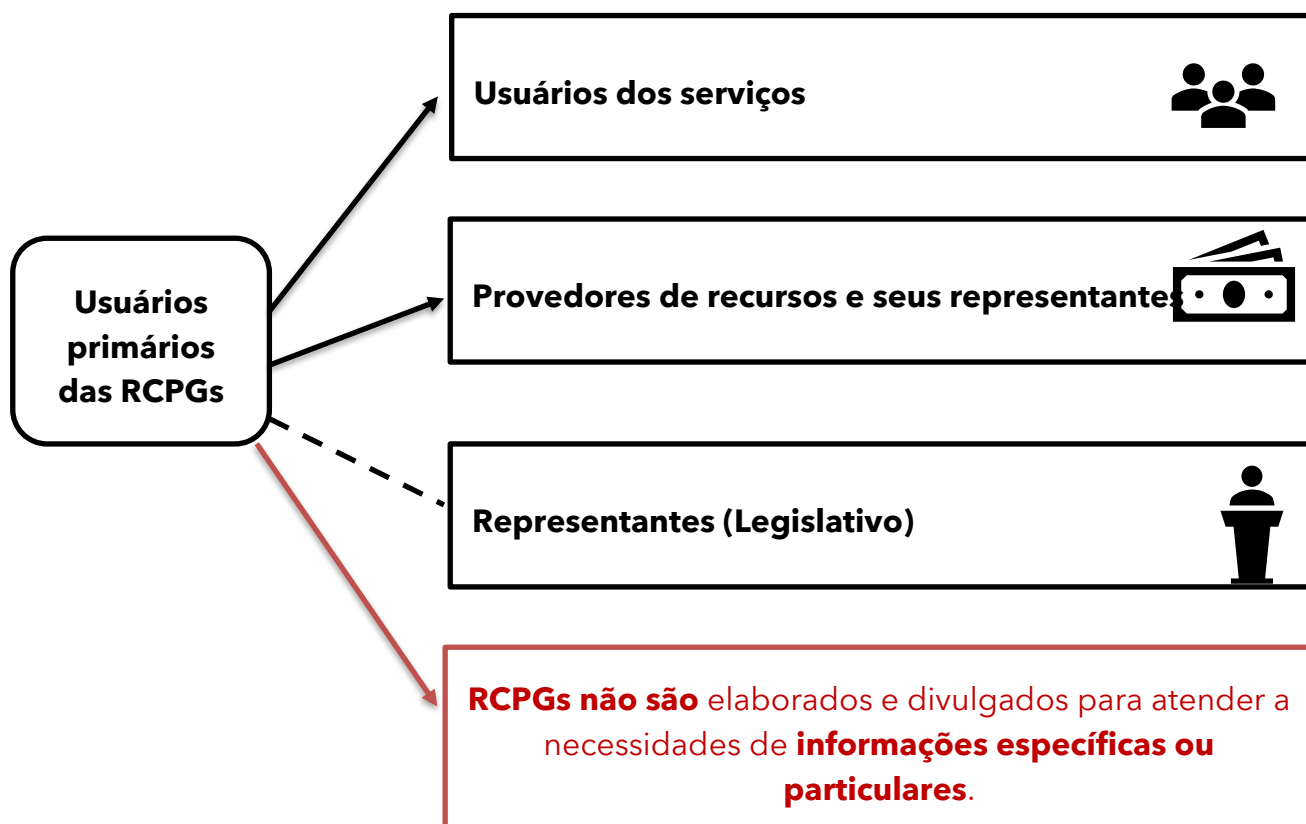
Usuários primários das RCPGs

Usuários dos serviços

Provedores de recursos e seus representantes

Representantes (Legislativo)

**RCPGs não são** elaborados e divulgados para atender a necessidades de **informações específicas ou particulares**.